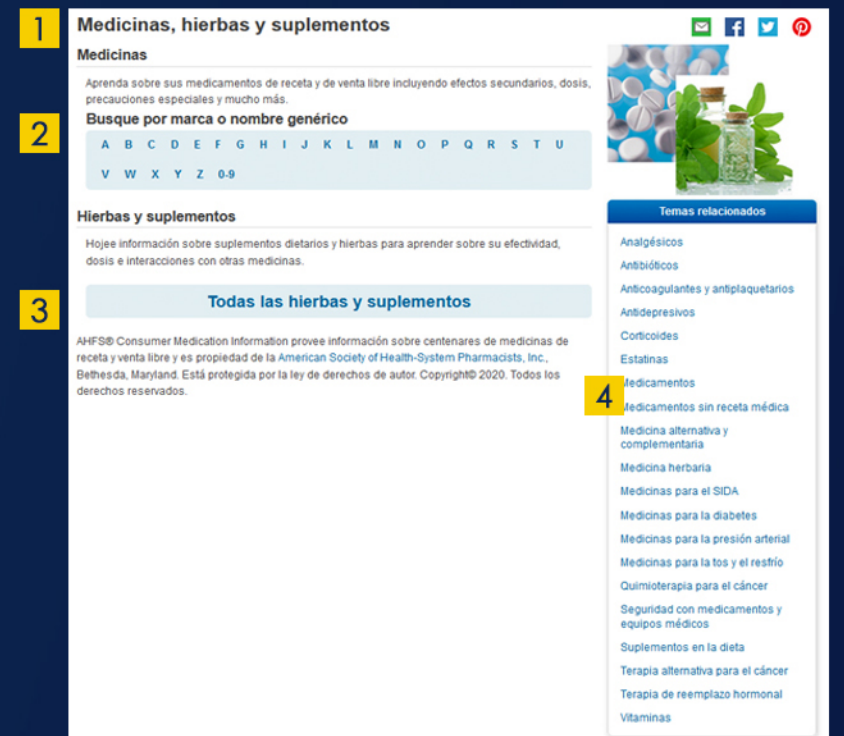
1

Medicinas, hierbas y suplementos

Medicinas

Aprenda sobre sus medicamentos de receta y de venta libre incluyendo efectos secundarios, dosis, precauciones especiales y mucho más.

2

Busque por marca o nombre genérico

A B C D E F G H I J K L M N O P Q R S T U V W X Y Z 0-9

Hierbas y suplementos

Hojee información sobre suplementos dietarios y hierbas para aprender sobre su efectividad, dosis e interacciones con otras medicinas.

3

Todas las hierbas y suplementos

AHFS® Consumer Medication Information provee información sobre centenares de medicinas de receta y venta libre y es propiedad de la American Society of Health-System Pharmacists, Inc., Bethesda, Maryland. Está protegida por la ley de derechos de autor. Copyright© 2020. Todos los derechos reservados.

Temas relacionados

Analgésicos
Antibióticos
Anticoagulantes y antiplaquetarios
Antidepresivos
Corticoides
Estatinas
4
Medicamentos
Medicamentos sin receta médica
Medicina alternativa y complementaria
Medicina herbaria
Medicinas para el SIDA
Medicinas para la diabetes
Medicinas para la presión arterial
Medicinas para la tos y el resfrío
Quimioterapia para el cáncer
Seguridad con medicamentos y equipos médicos
Suplementos en la dieta
Terapia alternativa para el cáncer
Terapia de reemplazo hormonal
Vitaminas